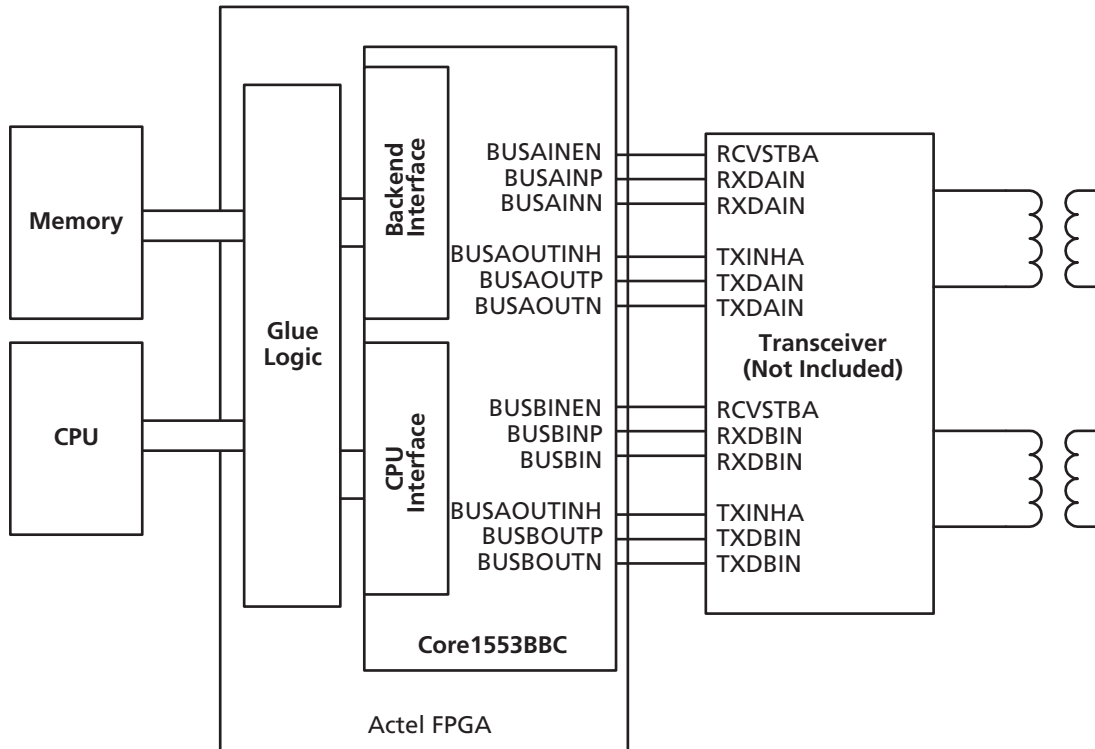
Memory

CPU

Glue Logic

Backend Interface

CPU Interface

BUSAINEN
BUSAINP
BUSAINN
BUSAOUTINH
BUSAOUTP
BUSAOUTN

BUSBINEN
BUSBINP
BUSBIN
BUSAOUTINH
BUSBOUTP
BUSBOUTN

Core1553BBC

RCVSTBA
RXDAIN
RXDAIN
TXINHA
TXDAIN
TXDAIN

Transceiver
(Not Included)

RCVSTBA
RXDBIN
RXDBIN
TXINHA
TXDBIN
TXDBIN

Actel FPGA